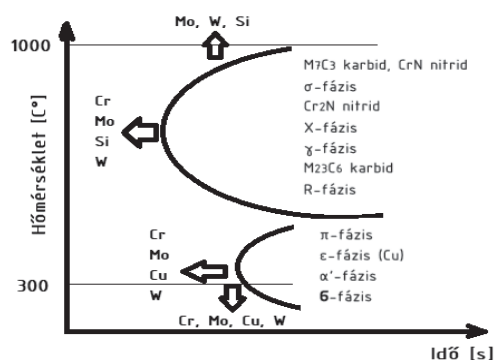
Mo, W, Si

1000

Hőmérséklet [C°]

Cr
Mo
Si
W

$M_7C_3$ karbid, CrN nitrid
σ-fázis
$Cr_2N$ nitrid
X-fázis
γ-fázis
$M_{23}C_6$ karbid
R-fázis

Cr
Mo
Cu
W

π-fázis
ε-fázis (Cu)
α'-fázis
G-fázis

300

Cr, Mo, Cu, W

Idő [s]